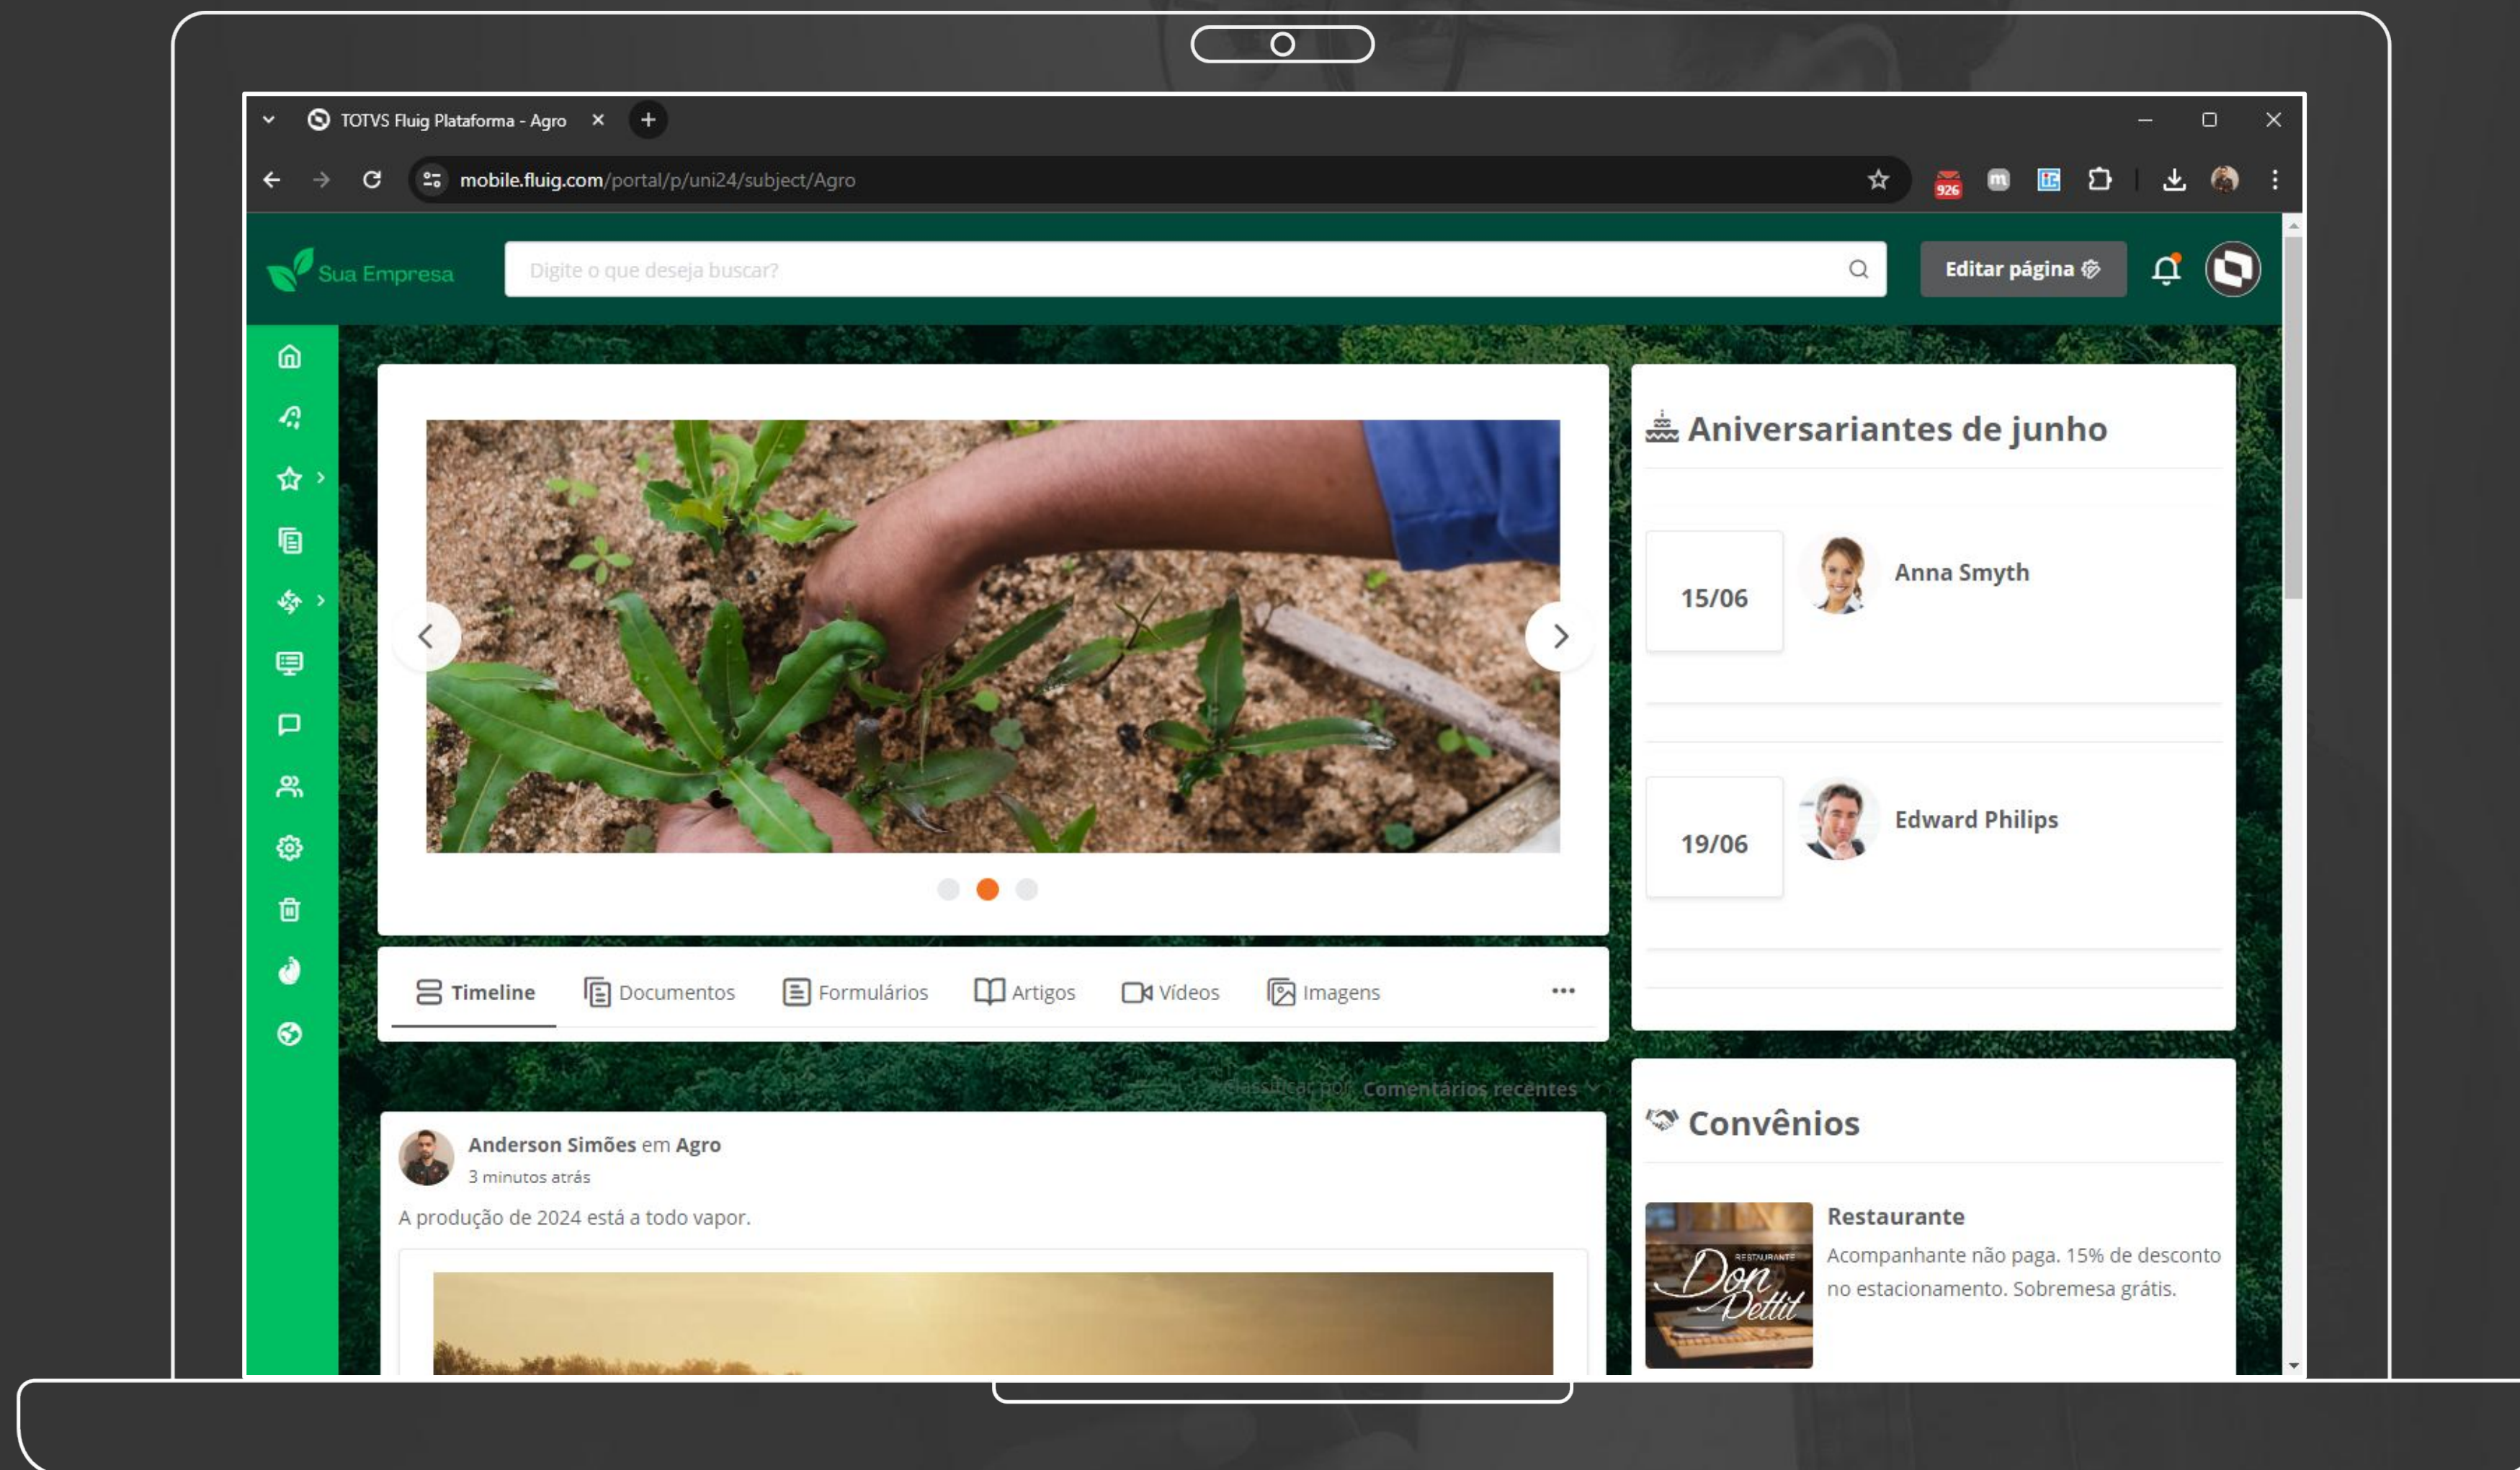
TOTVS Fluig Plataforma - Agro

mobile.fluig.com/portal/p/uni24/subject/Agro

926

Sua Empresa

Digite o que deseja buscar?

Editar página

Aniversariantes de junho

15/06

Anna Smyth

19/06

Edward Philips

Timeline

Documentos

Formulários

Artigos

Vídeos

Imagens

Classificar por: Comentários recentes

Anderson Simões em Agro

3 minutos atrás

A produção de 2024 está a todo vapor.

Convênios

Restaurante Don Pettit

Restaurante

Acompanhante não paga. 15% de desconto no estacionamento. Sobremesa grátis.